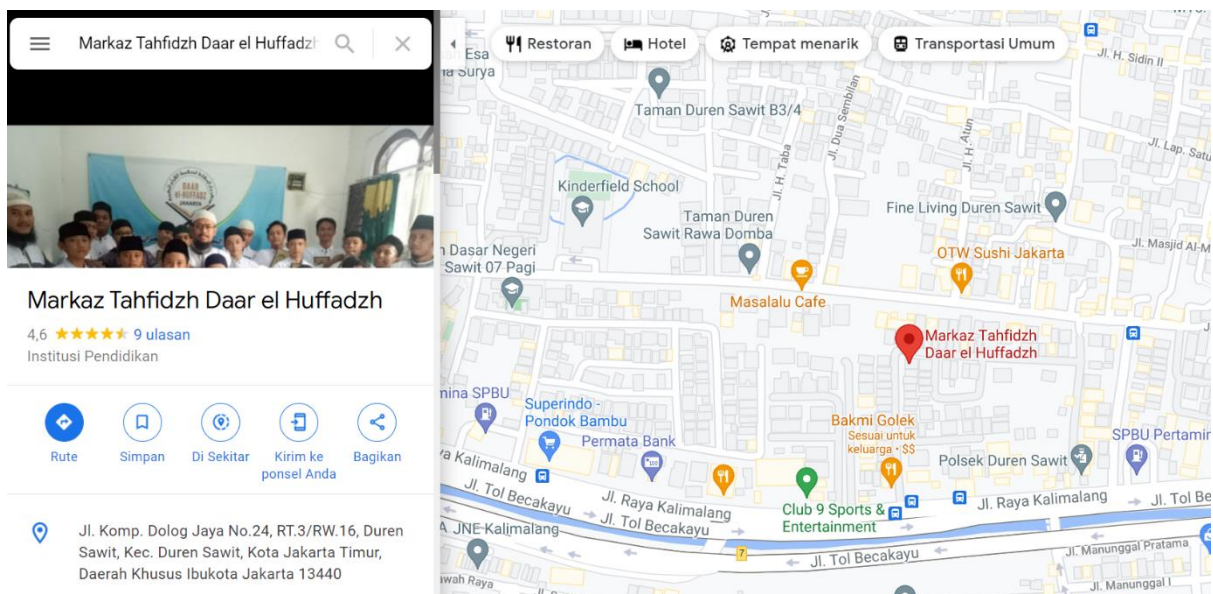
Markaz Tahfidzh Daar el Huffadzh

Markaz Tahfidzh Daar el Huffadzh
4,6 ★★★★★ 9 ulasan
Institusi Pendidikan

Rute
Simpan
Di Sekitar
Kirim ke ponsel Anda
Bagikan

Jl. Komp. Dolog Jaya No.24, RT.3/RW.16, Duren Sawit, Kec. Duren Sawit, Kota Jakarta Timur, Daerah Khusus Ibukota Jakarta 13440

Restoran
Hotel
Tempat menarik
Transportasi Umum

Esa
Surya
Taman Duren Sawit B3/4
Jl. H. Sidin II
Jl. Dua Sembilan
Jl. H. Taba
Jl. H. Atun
Jl. Lap. Satu
Kinderfield School
Taman Duren Sawit Rawa Domba
Fine Living Duren Sawit
Dasar Negeri Sawit 07 Pagi
OTW Sushi Jakarta
Jl. Masjid Al-M
Masalalu Cafe
Markaz Tahfidzh Daar el Huffadzh
mina SPBU
Superindo - Pondok Bambu
Permata Bank
Bakmi Golek
Sesuai untuk keluarga · $$
SPBU Pertamin
Kalimalang
Polsek Duren Sawit
Jl. Tol Becakayu
Jl. Raya Kalimalang
Jl. Tol Becakayu
Club 9 Sports & Entertainment
Jl. Raya Kalimalang
Jl. Tol Be
JNE Kalimalang
Jl. Tol Becakayu
Jl. Manunggal Pratama
7
awah Raya
Jl. Manunggal I